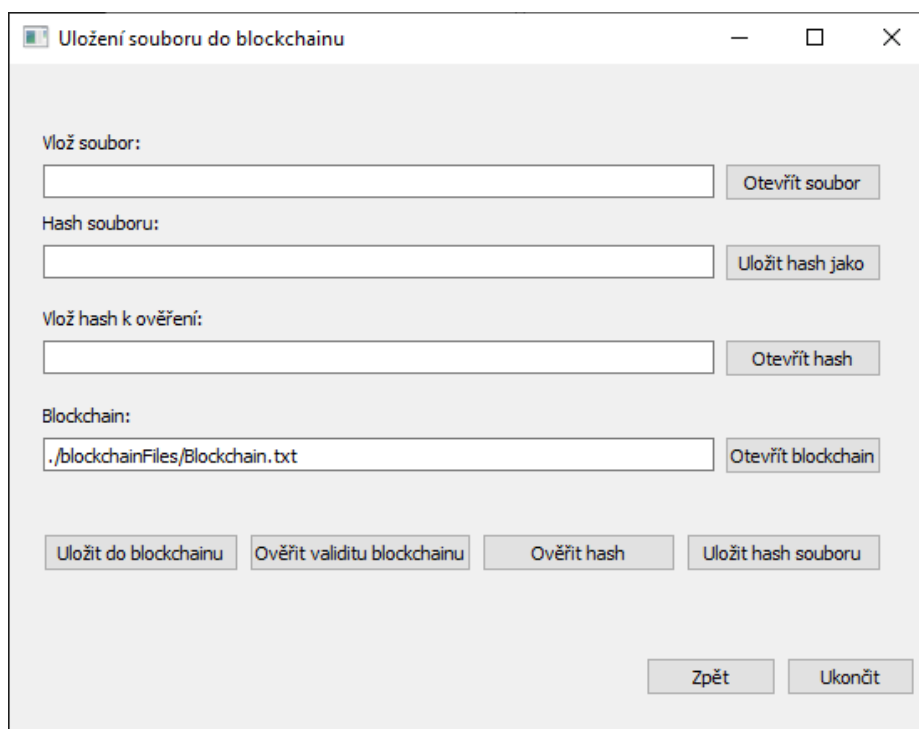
Uložení souboru do blockchainu

Vlož soubor:

Otevřít soubor

Hash souboru:

Uložit hash jako

Vlož hash k ověření:

Otevřít hash

Blockchain:

./blockchainFiles/Blockchain.txt

Otevřít blockchain

Uložit do blockchainu

Ověřit validitu blockchainu

Ověřit hash

Uložit hash souboru

Zpět

Ukončit